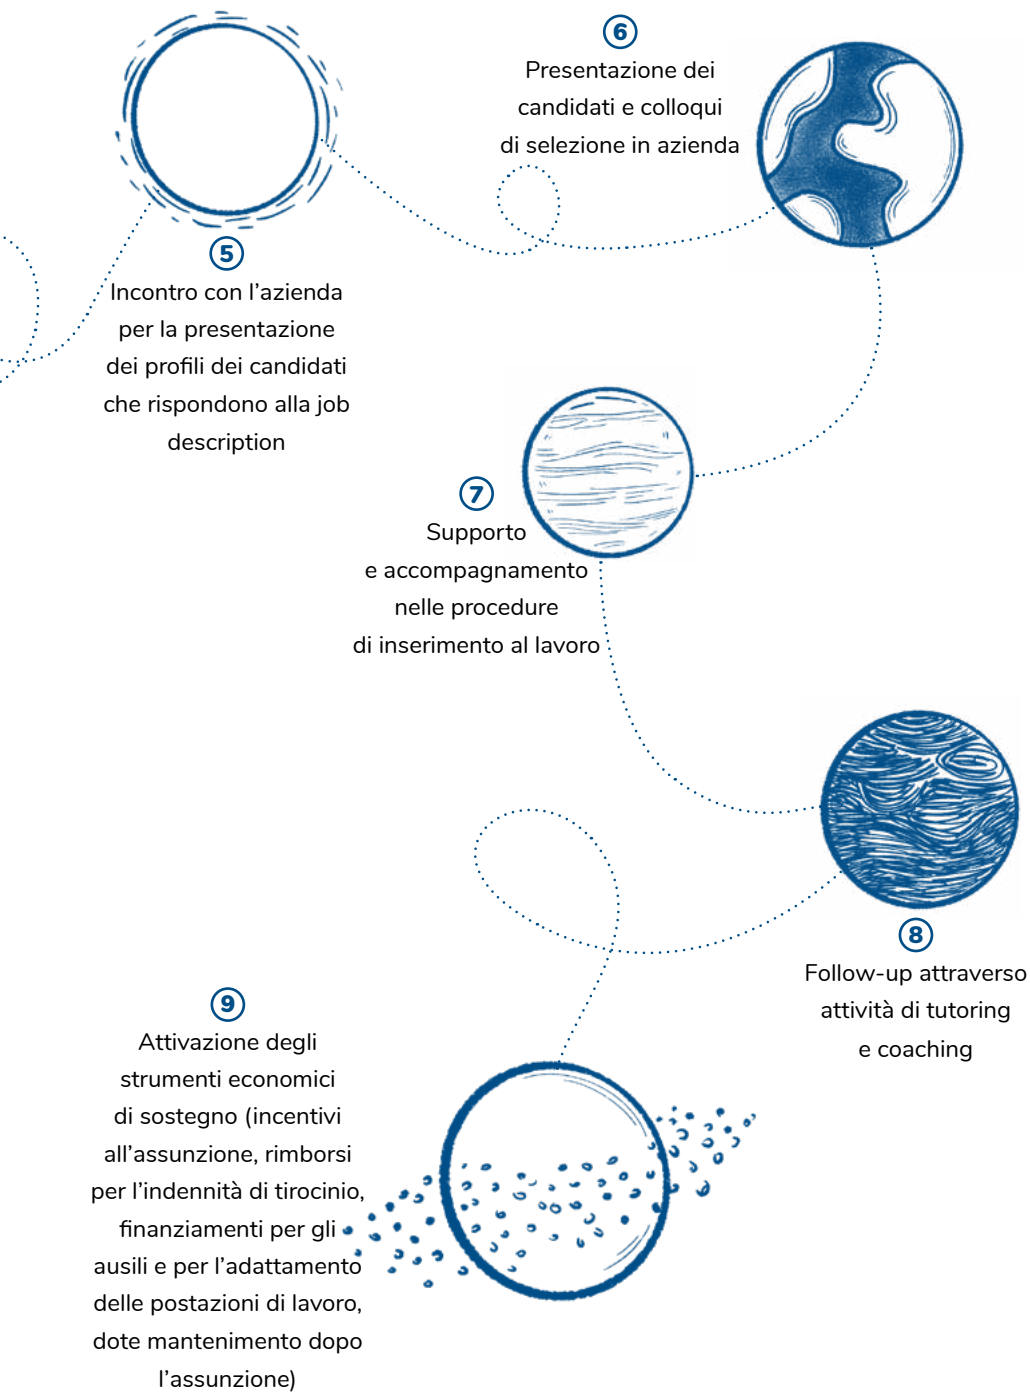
6
Presentazione dei candidati e colloqui di selezione in azienda

5
Incontro con l’azienda per la presentazione dei profili dei candidati che rispondono alla job description

7
Supporto e accompagnamento nelle procedure di inserimento al lavoro

8
Follow-up attraverso attività di tutoring e coaching

9
Attivazione degli strumenti economici di sostegno (incentivi all’assunzione, rimborsi per l’indennità di tirocinio, finanziamenti per gli ausili e per l’adattamento delle postazioni di lavoro, dote mantenimento dopo l’assunzione)